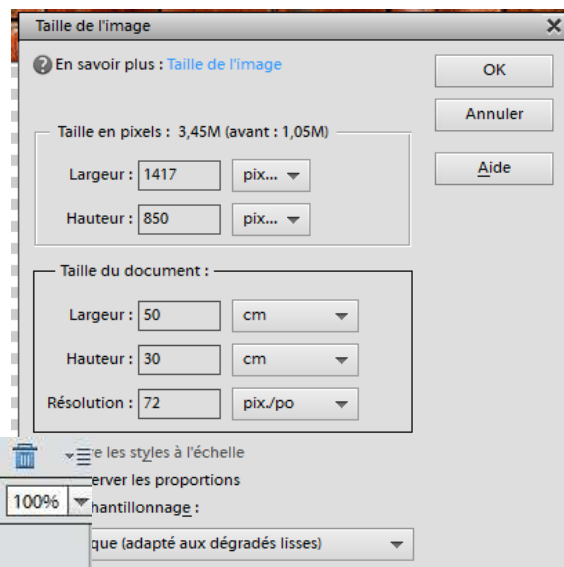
Taille de l'image

En savoir plus : Taille de l'image

OK

Annuler

Aide

Taille en pixels : 3,45M (avant : 1,05M)

Largeur : 1417 pix...

Hauteur : 850 pix...

Taille du document :

Largeur : 50 cm

Hauteur : 30 cm

Résolution : 72 pix./po

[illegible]e les styles à l'échelle

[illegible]erver les proportions

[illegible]hantillonnage :

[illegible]que (adapté aux dégradés lisses)

100%